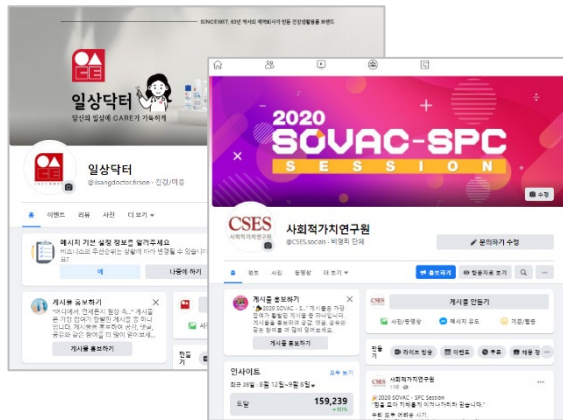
SINCE1957, 63년 역사의 제약회사가 만든 건강생활용품 브랜드

일상닥터
당신의 일상에 CARE가 가득하게

일상닥터
@ilsangdoctor.hroon · 건강/미용

이벤트 리뷰 사진 더 보기

메시지 기본 설정 정보를 알려주세요
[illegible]

예 나중에 하기

게시물 홍보하기
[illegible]

게시물 홍보하기

2020 SOVAC-SPC SESSION

수정

CSES
사회적가치연구원

사회적가치연구원
@CSES.socialv · 비영리 단체

문의하기 수정

홈 정보 사진 동영상 더 보기

홍보하기 방문자로 보기

게시물 홍보하기
2020 SOVAC - S... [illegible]

게시물 홍보하기

게시물 만들기

사진/동영상 메시지 유도 기분/활동

라이브 방송 이벤트 쿠폰 채용 정

인사이트 모두 보기
최근 28일 : 8월 13일~9월 9일

도달 159,239

사회적가치연구원